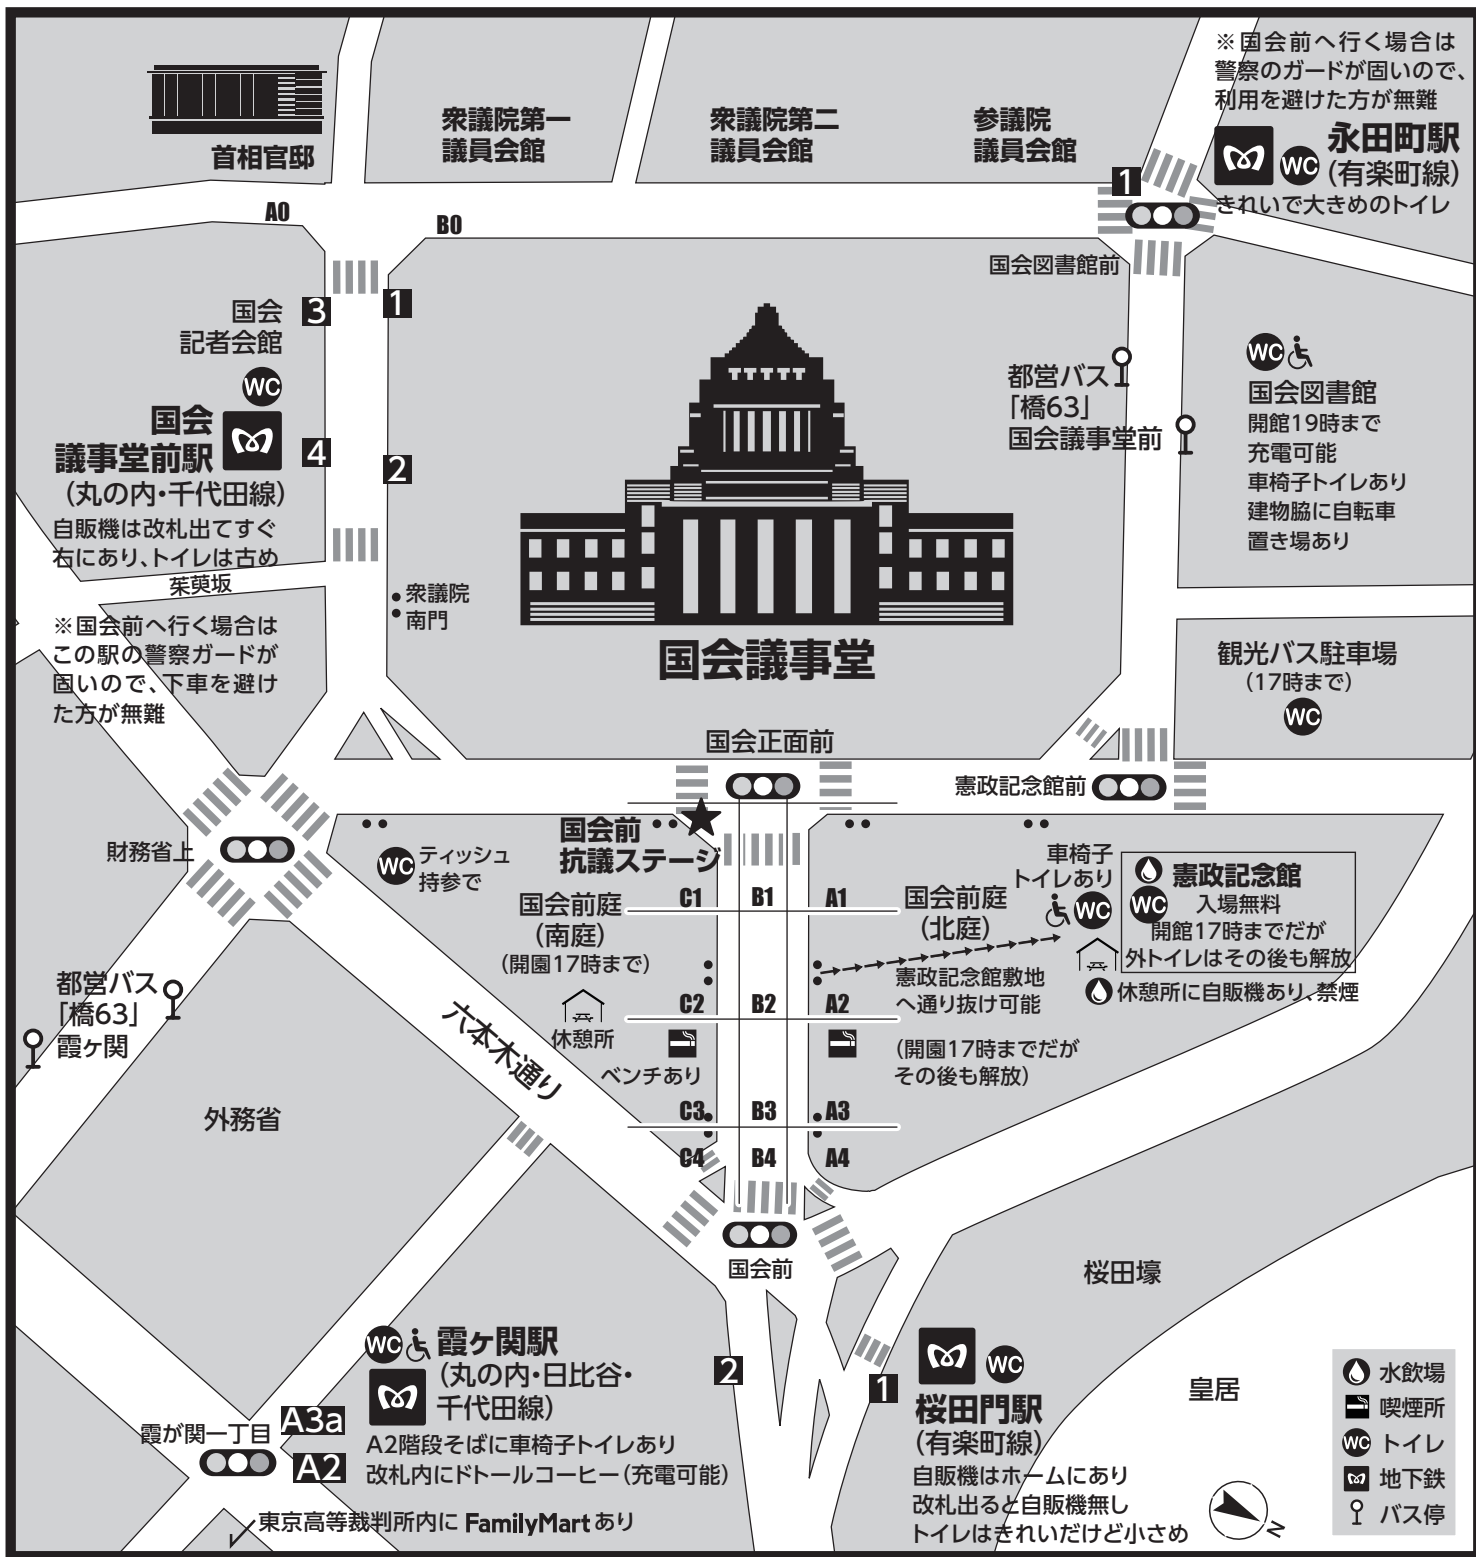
首相官邸

衆議院第一
議員会館

衆議院第二
議員会館

参議院
議員会館

※国会前へ行く場合は
警察のガードが固いので、
利用を避けた方が無難

WC 永田町駅
(有楽町線)
きれいで大きめのトイレ

1

A0

B0

国会図書館前

国会
記者会館
3
1

WC

国会
議事堂前駅
4
2
(丸の内・千代田線)
自販機は改札出てすぐ
右にあり、トイレは古め

茱萸坂

都営バス
「橋63」
国会議事堂前

WC
国会図書館
開館19時まで
充電可能
車椅子トイレあり
建物脇に自転車
置き場あり

衆議院
南門

※国会前へ行く場合は
この駅の警察ガードが
固いので、下車を避け
た方が無難

国会議事堂

観光バス駐車場
(17時まで)
WC

国会正面前

憲政記念館前

財務省上

国会前
抗議ステージ

WC ティッシュ
持参で

車椅子
トイレあり

憲政記念館
WC 入場無料
開館17時までだが
外トイレはその後も解放

国会前庭
(南庭)
(開園17時まで)

C1 B1 A1

国会前庭
(北庭)

憲政記念館敷地
へ通り抜け可能

休憩所に自販機あり、禁煙

都営バス
「橋63」
霞ヶ関

C2 B2 A2

休憩所

ベンチあり

(開園17時までだが
その後も解放)

六本木通り

外務省

C3 B3 A3

C4 B4 A4

国会前

桜田壕

WC 霞ヶ関駅
(丸の内・日比谷・
千代田線)
A2階段そばに車椅子トイレあり
改札内にドトールコーヒー(充電可能)

2

1

WC
桜田門駅
(有楽町線)
自販機はホームにあり
改札出ると自販機無し
トイレはきれいだけど小さめ

皇居

霞が関一丁目
A3a
A2

東京高等裁判所内に FamilyMart あり

水飲場
喫煙所
WC トイレ
地下鉄
バス停